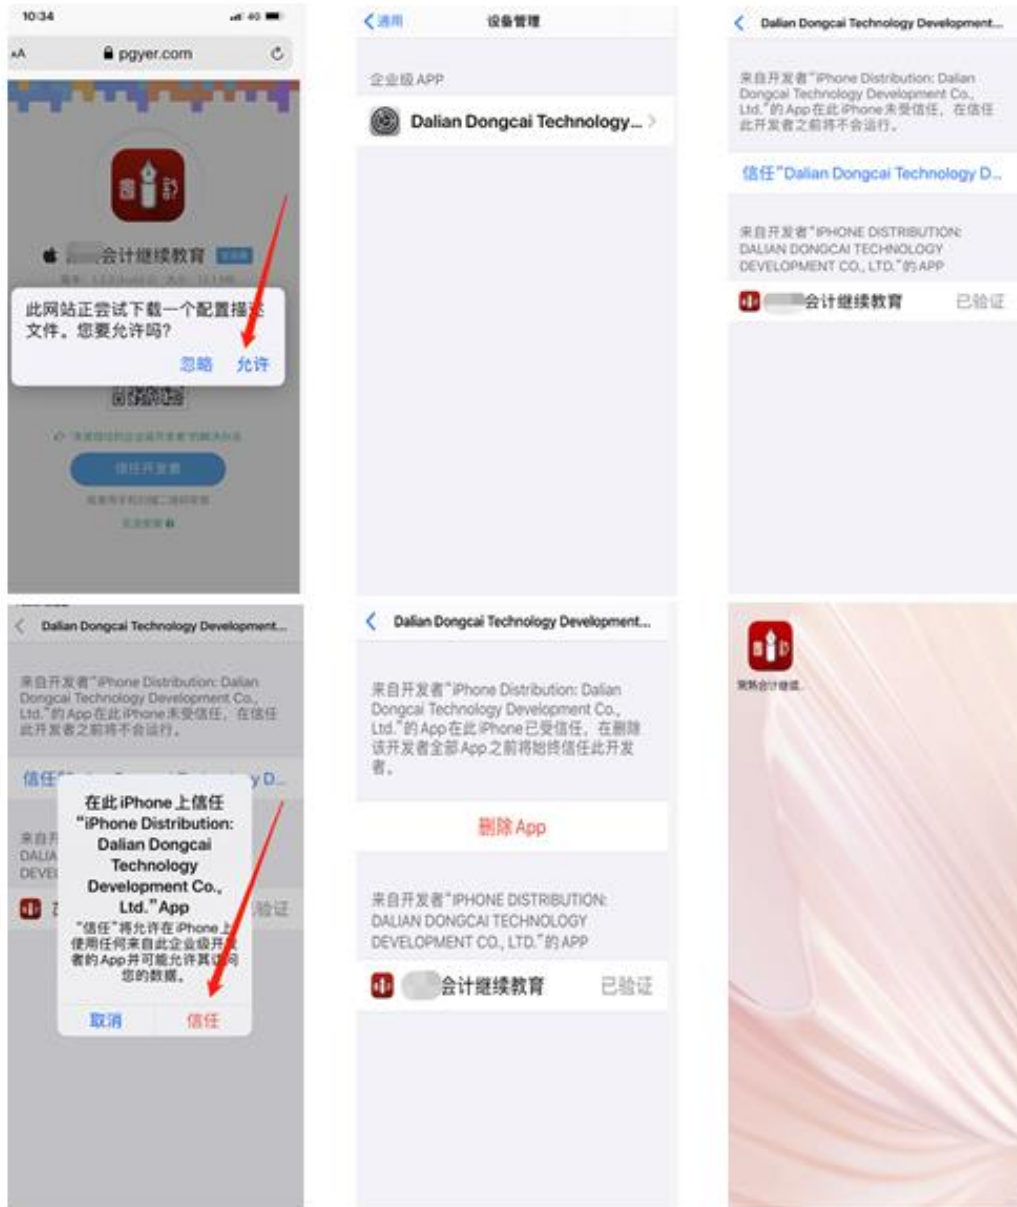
10:34

AA pgyer.com

会计继续教育

此网站正尝试下载一个配置描述文件。您要允许吗?

忽略 允许

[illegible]

通用 设备管理

企业级 APP

Dalian Dongcai Technology...

Dalian Dongcai Technology Development...

来自开发者"iPhone Distribution: Dalian Dongcai Technology Development Co., Ltd."的 App 在此 iPhone 未受信任。在信任此开发者之前将不会运行。

信任"Dalian Dongcai Technology D...

来自开发者"IPHONE DISTRIBUTION: DALIAN DONGCAI TECHNOLOGY DEVELOPMENT CO., LTD."的 APP

会计继续教育 已验证

Dalian Dongcai Technology Development...

来自开发者"iPhone Distribution: Dalian Dongcai Technology Development Co., Ltd."的 App 在此 iPhone 未受信任。在信任此开发者之前将不会运行。

信任 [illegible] y D...

在此 iPhone 上信任 "iPhone Distribution: Dalian Dongcai Technology Development Co., Ltd." App

"信任"将允许在 iPhone 上使用任何来自此企业级开发者的 App 并可能允许其访问您的数据。

取消 信任

Dalian Dongcai Technology Development...

来自开发者"iPhone Distribution: Dalian Dongcai Technology Development Co., Ltd."的 App 在此 iPhone 已受信任。在删除该开发者全部 App 之前将始终信任此开发者。

删除 App

来自开发者"IPHONE DISTRIBUTION: DALIAN DONGCAI TECHNOLOGY DEVELOPMENT CO., LTD."的 APP

会计继续教育 已验证

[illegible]会计继续...